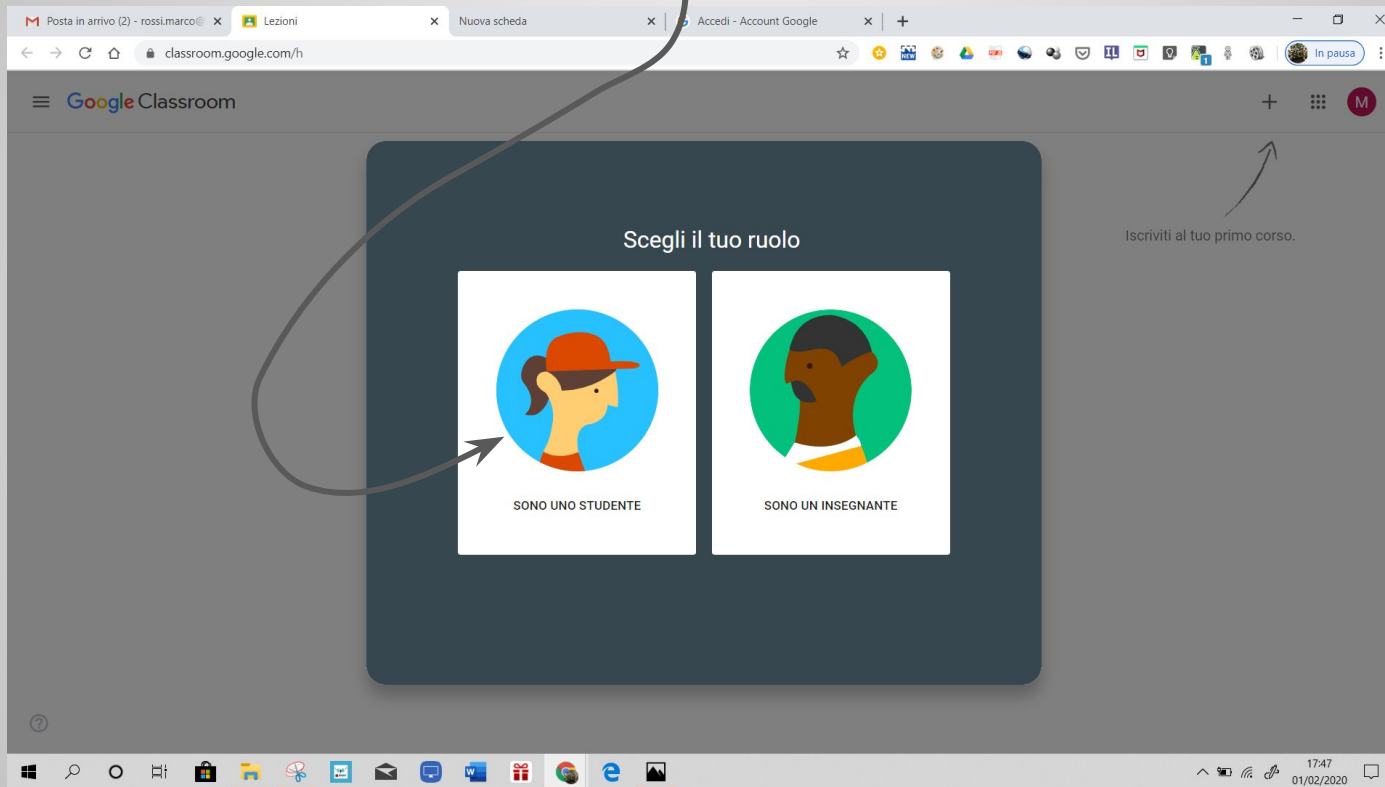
Posta in arrivo (2) - rossi.marco@ ×
Lezioni ×
Nuova scheda ×
Accedi - Account Google ×
+

classroom.google.com/h

NEW

In pausa

Google Classroom

M

Scegli il tuo ruolo

Iscriviti al tuo primo corso.

SONO UNO STUDENTE

SONO UN INSEGNANTE

?

17:47
01/02/2020